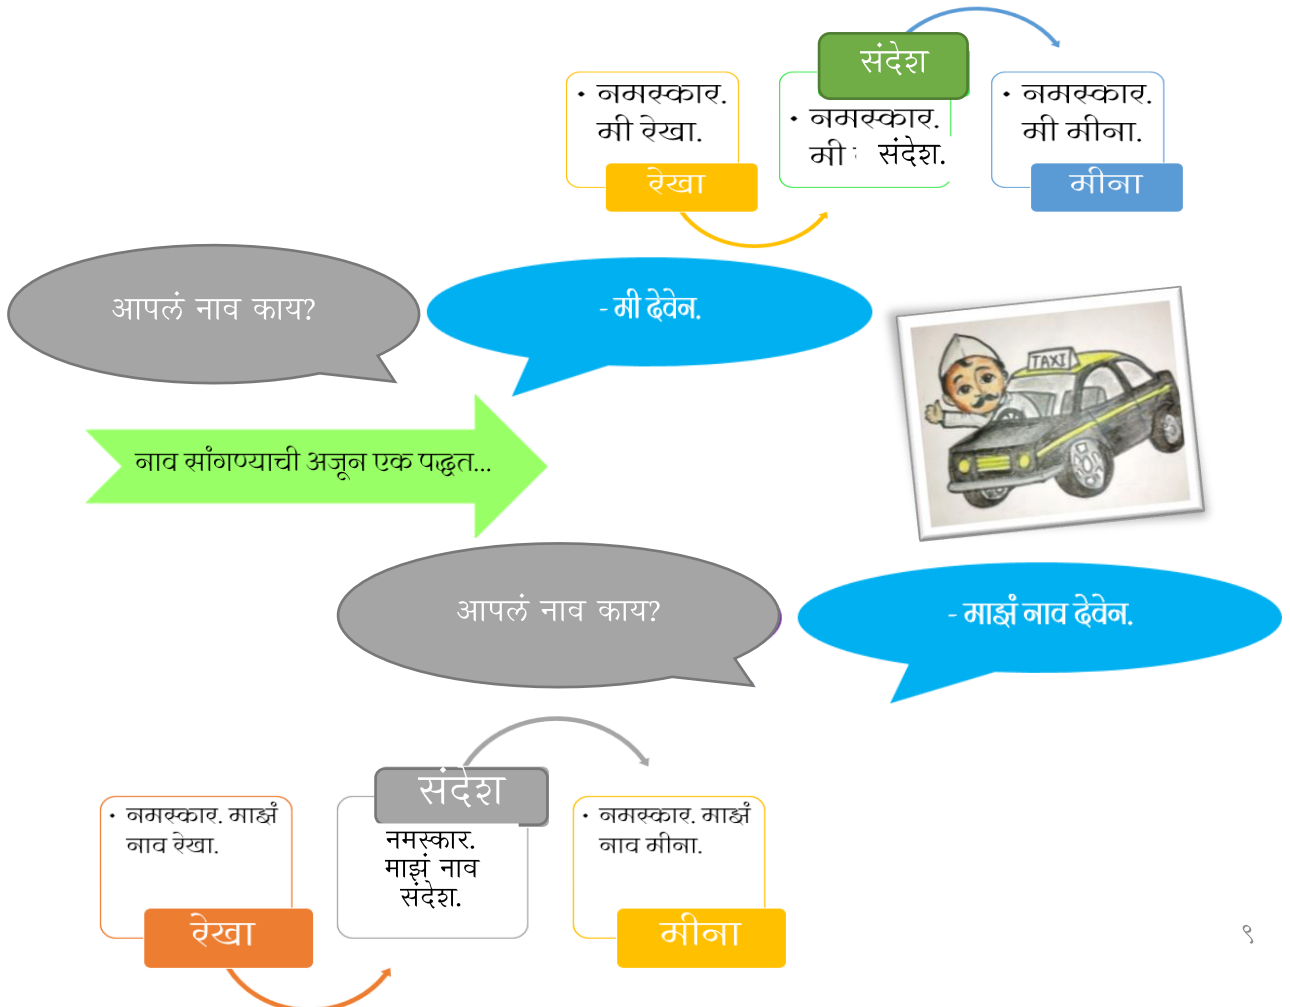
• नमस्कार. मी रेखा.

रेखा

संदेश

• नमस्कार. मी संदेश.

• नमस्कार. मी मीना.

मीना

आपलं नाव काय?

- मी देवेन.

TAXI

नाव सांगण्याची अजून एक पद्धत...

आपलं नाव काय?

- माझं नाव देवेन.

संदेश

• नमस्कार. माझं नाव रेखा.

रेखा

नमस्कार. माझं नाव संदेश.

• नमस्कार. माझं नाव मीना.

मीना

९